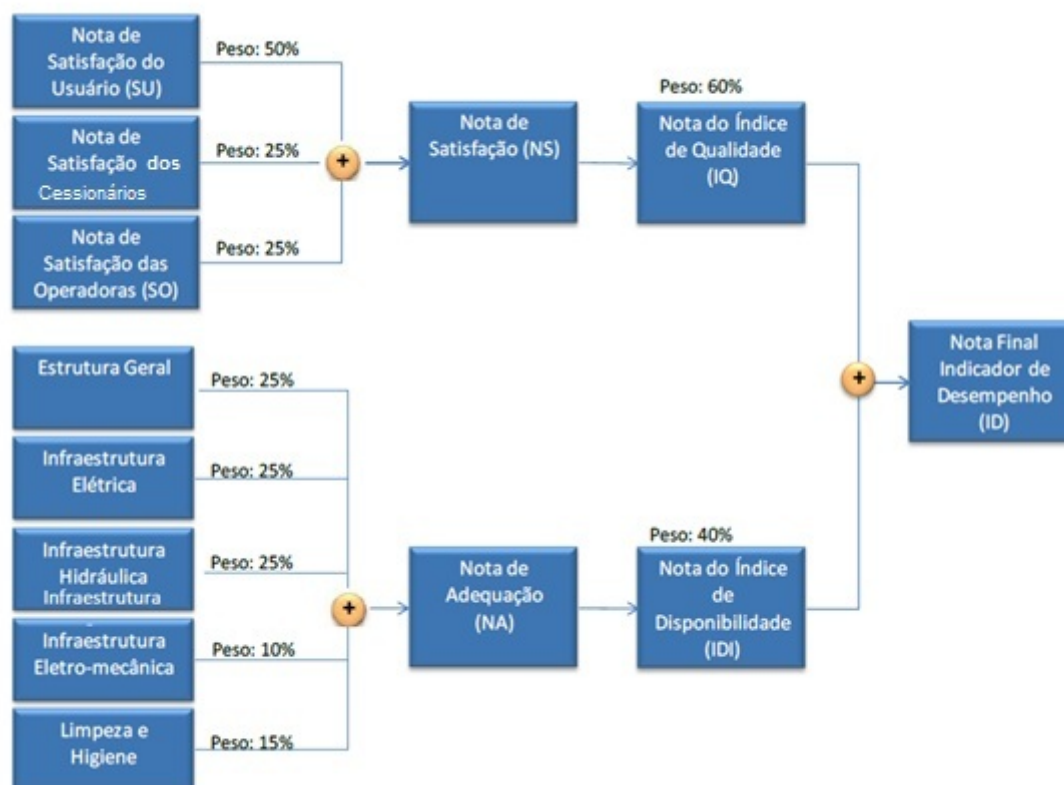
Nota de Satisfação do Usuário (SU)

Peso: 50%

Nota de Satisfação dos Cessionários

Peso: 25%

Nota de Satisfação das Operadoras (SO)

Peso: 25%

+

Nota de Satisfação (NS)

Peso: 60%

Nota do Índice de Qualidade (IQ)

Estrutura Geral

Peso: 25%

Infraestrutura Elétrica

Peso: 25%

Infraestrutura Hidráulica Infraestrutura

Peso: 25%

Infraestrutura Eletro-mecânica

Peso: 10%

Limpeza e Higiene

Peso: 15%

+

Nota de Adequação (NA)

Peso: 40%

Nota do Índice de Disponibilidade (IDI)

+

Nota Final Indicador de Desempenho (ID)